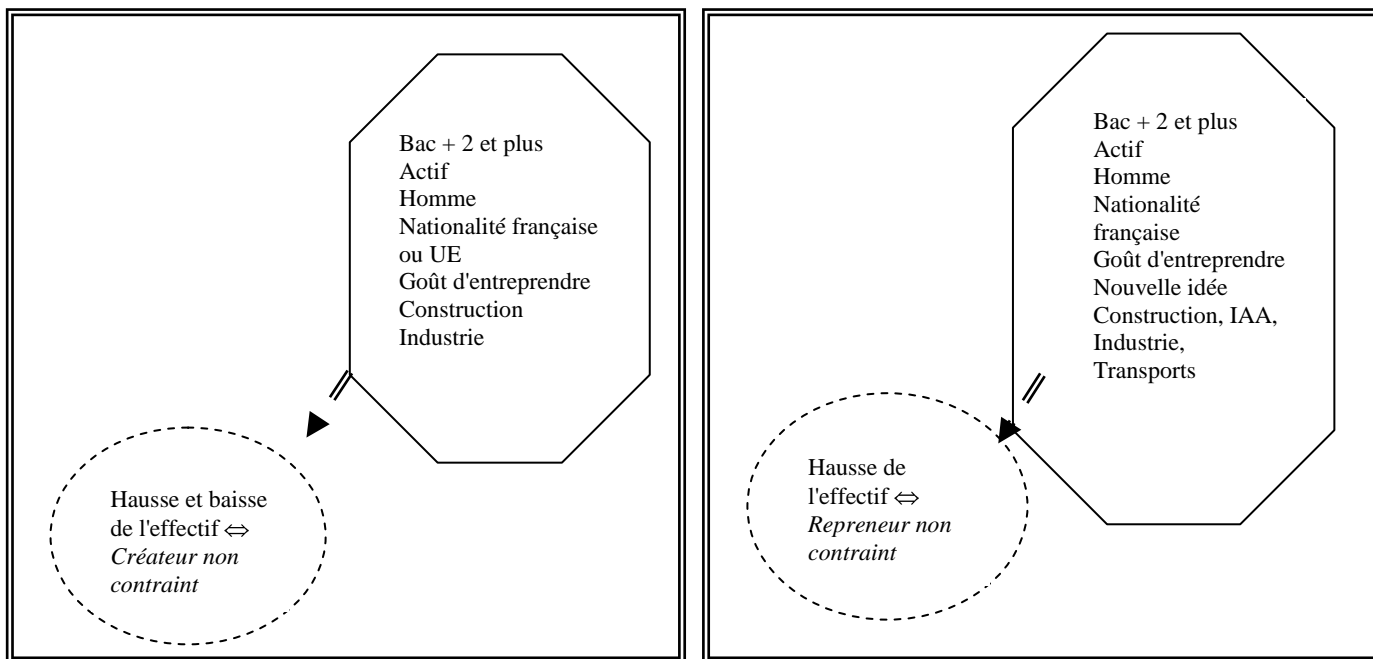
Bac + 2 et plus
Actif
Homme
Nationalité française ou UE
Goût d'entreprendre
Construction
Industrie

Hausse et baisse de l'effectif $\Leftrightarrow$ *Créateur non contraint*

Bac + 2 et plus
Actif
Homme
Nationalité française
Goût d'entreprendre
Nouvelle idée
Construction, IAA,
Industrie,
Transports

Hausse de l'effectif $\Leftrightarrow$ *Repreneur non contraint*